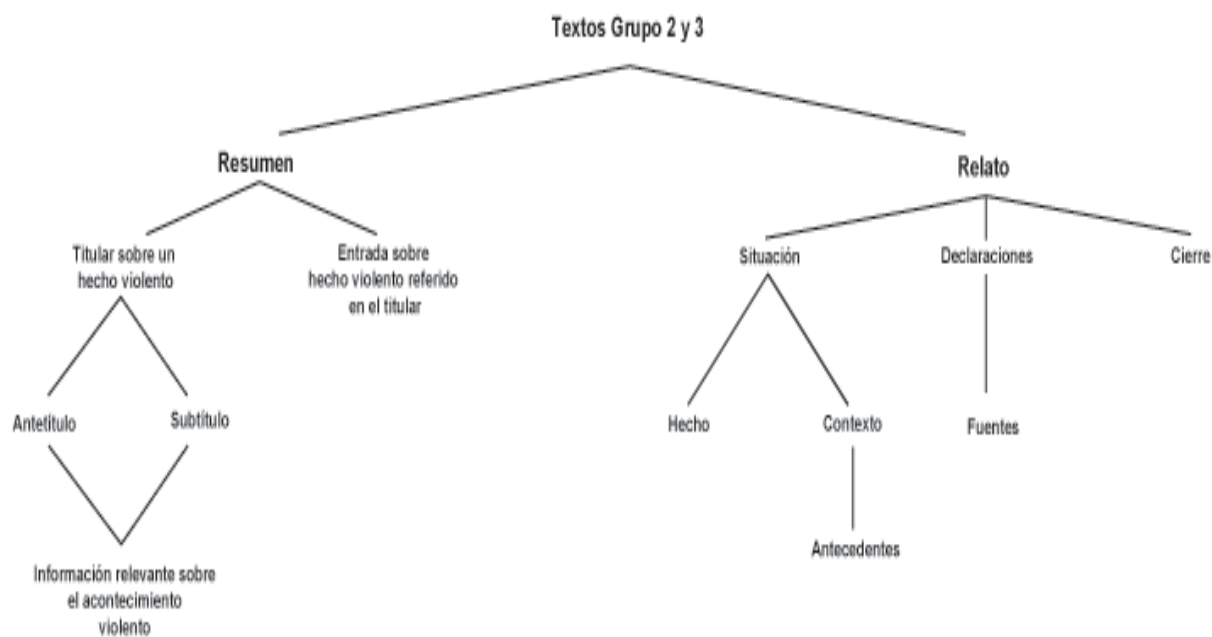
Textos Grupo 2 y 3

Resumen

Relato

Titular sobre un hecho violento

Entrada sobre hecho violento referido en el titular

Situación

Declaraciones

Cierre

Antetítulo

Subtítulo

Hecho

Contexto

Fuentes

Antecedentes

Información relevante sobre el acontecimiento violento